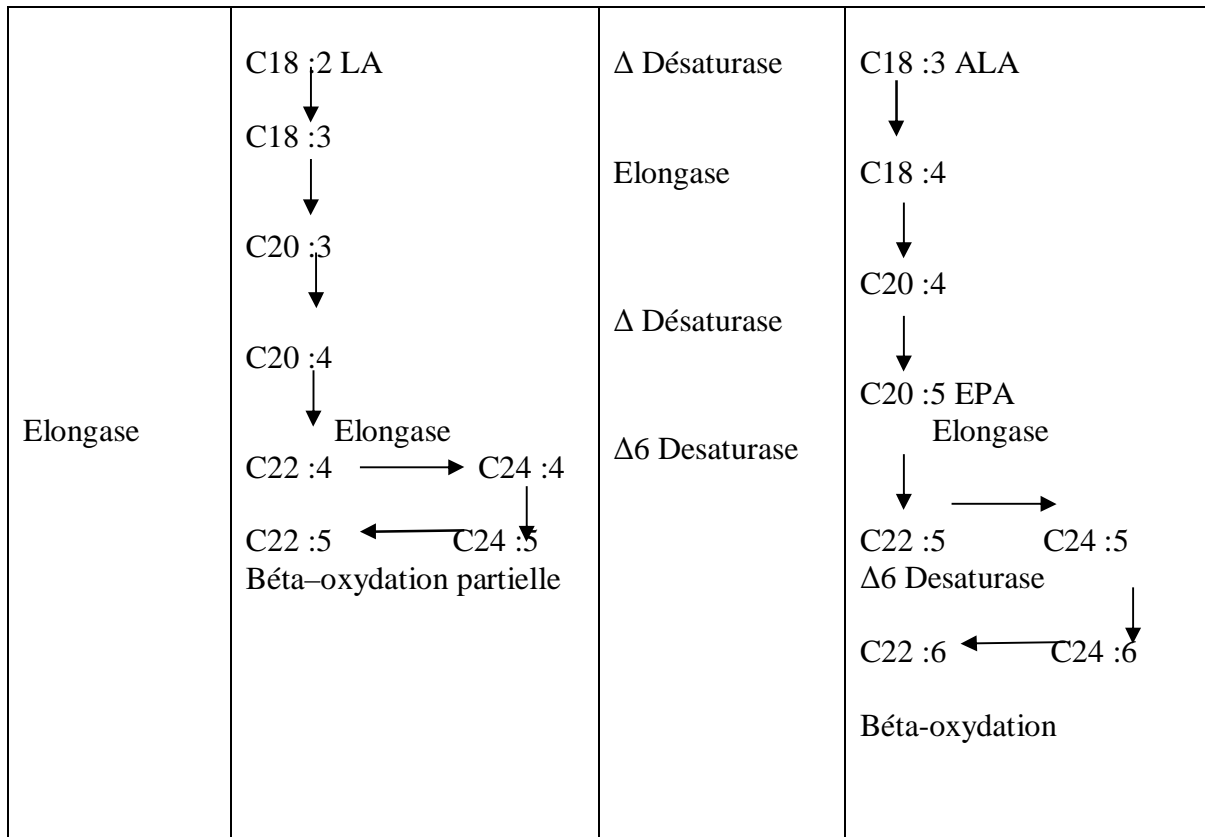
| Elongase | C18 :2 LA<br>C18 :3<br>C20 :3<br>C20 :4<br>Elongase<br>C22 :4 → C24 :4<br>C22 :5 ← C24 :5<br>Béta–oxydation partielle | Δ Désaturase<br>Elongase<br>Δ Désaturase<br>Δ6 Desaturase | C18 :3 ALA<br>C18 :4<br>C20 :4<br>C20 :5 EPA<br>Elongase<br>C22 :5 → C24 :5<br>Δ6 Desaturase<br>C22 :6 ← C24 :6<br>Béta-oxydation |
|---|---|---|---|